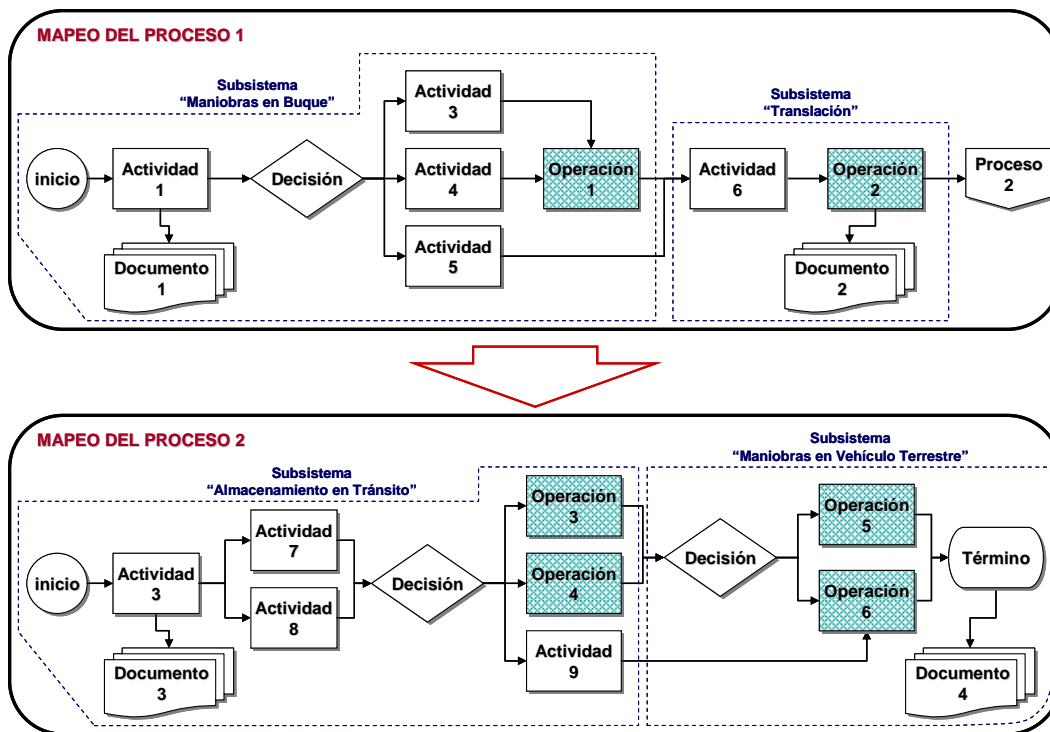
MAPEO DEL PROCESO 1

Subsistema
"Maniobras en Buque"

inicio

Actividad
1

Documento
1

Decisión

Actividad
3

Actividad
4

Actividad
5

Operación
1

Subsistema
"Translación"

Actividad
6

Operación
2

Documento
2

Proceso
2

MAPEO DEL PROCESO 2

Subsistema
"Almacenamiento en Tránsito"

inicio

Actividad
3

Documento
3

Actividad
7

Actividad
8

Decisión

Operación
3

Operación
4

Actividad
9

Subsistema
"Maniobras en Vehículo Terrestre"

Decisión

Operación
5

Operación
6

Término

Documento
4